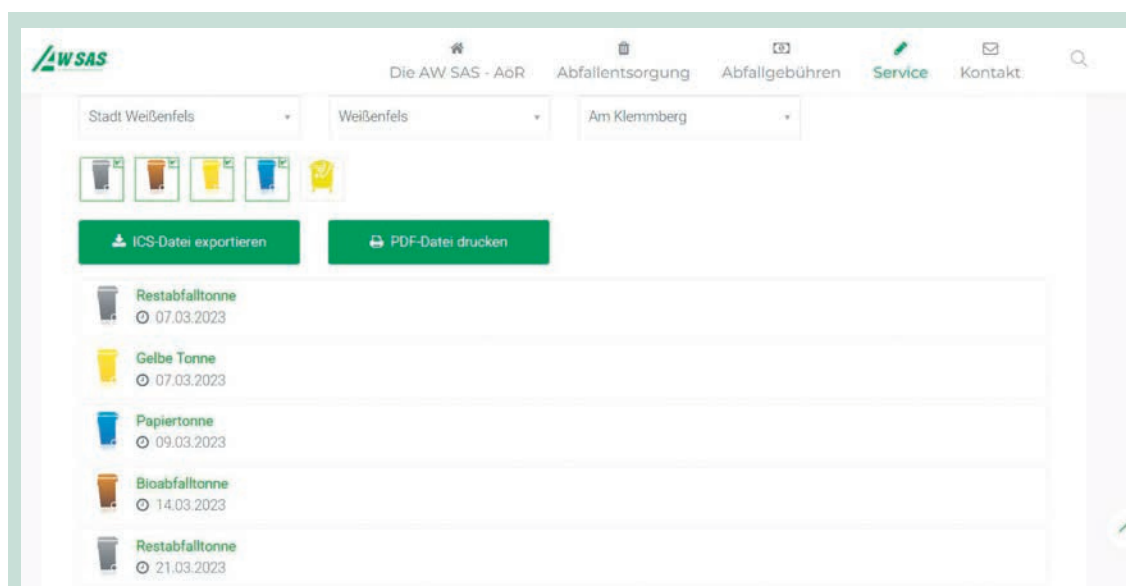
AWSAS

Die AW SAS - AöR Abfallentsorgung Abfallgebühren Service Kontakt

Stadt Weißenfels
Weißenfels
Am Klemmberg

ICS-Datei exportieren
PDF-Datei drucken

Restabfalltonne
07.03.2023

Gelbe Tonne
07.03.2023

Papiertonne
09.03.2023

Bioabfalltonne
14.03.2023

Restabfalltonne
21.03.2023